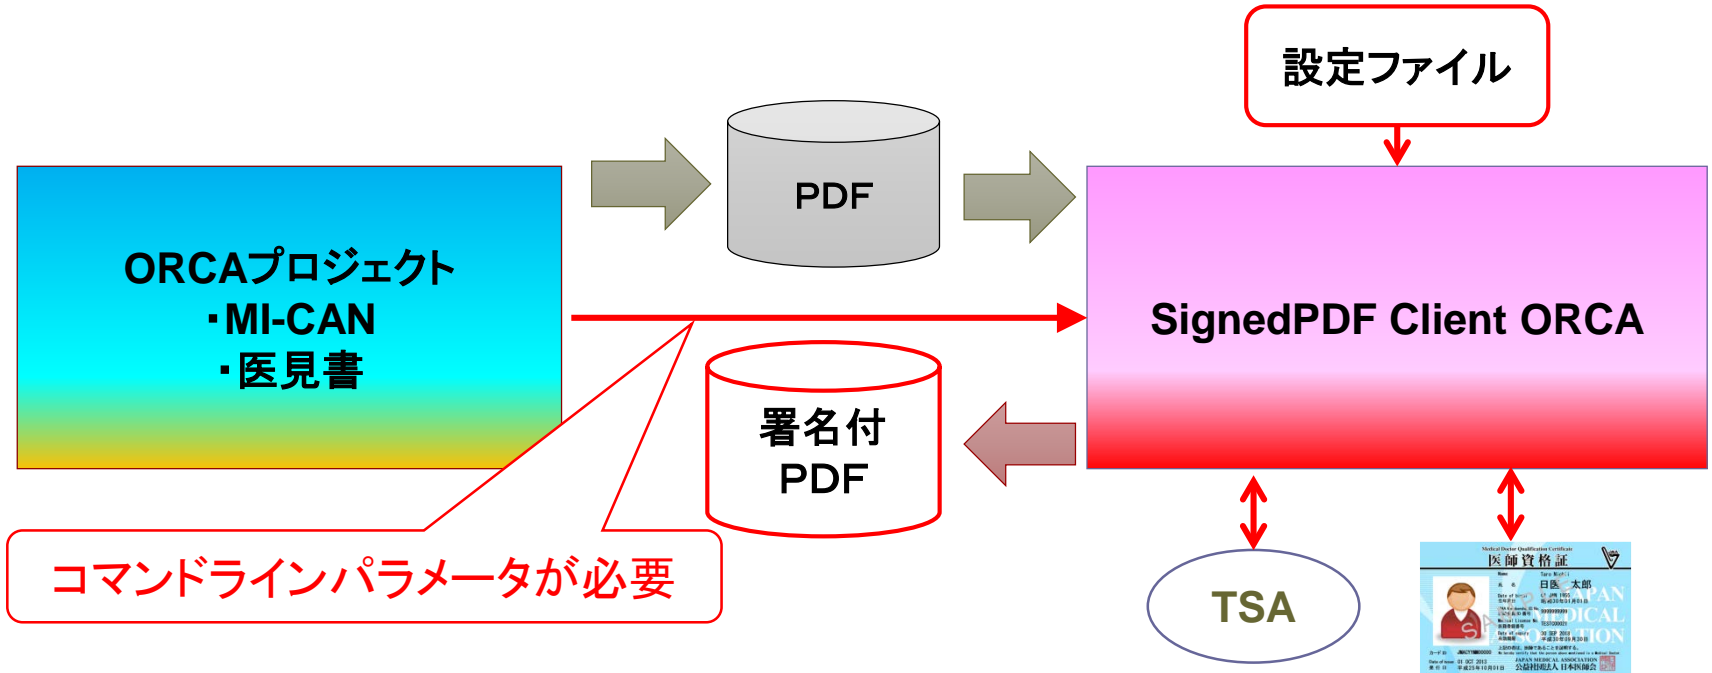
設定ファイル

PDF

ORCAプロジェクト
・MI-CAN
・医見書

SignedPDF Client ORCA

署名付
PDF

コマンドラインパラメータが必要

TSA

Medical Doctor Qualification Certificate
医師資格証

Taro Nippon
日医 太郎

JAPAN
MEDICAL
ASSOCIATION

JAPAN MEDICAL ASSOCIATION
公益社団法人 日本医師会